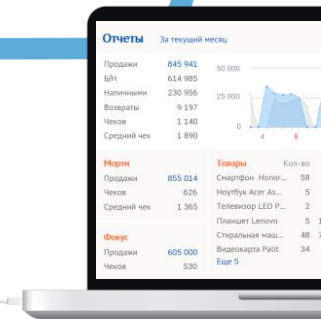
Отчеты За текущий месяц

| | |
|---|---|
| Продажи | 845 941 |
| Б/Н | 614 985 |
| Наличными | 230 956 |
| Возвраты | 9 197 |
| Чеков | 1 140 |
| Средний чек | 1 890 |

50 000
25 000
0
4
6

Морти

| | |
|---|---|
| Продажи | 855 014 |
| Чеков | 626 |
| Средний чек | 1 365 |

Фокус

| | |
|---|---|
| Продажи | 605 000 |
| Чеков | 530 |

| Товары | Кол-во | |
|---|---|---|
| Смартфон Honor... | 58 | |
| Ноутбук Acer As... | 5 | |
| Телевизор LED P... | 2 | |
| Планшет Lenovo | 5 | 1 |
| Стиральная маш... | 48 | 7 |
| Видеокарта Palit | 34 | |

Еще 5